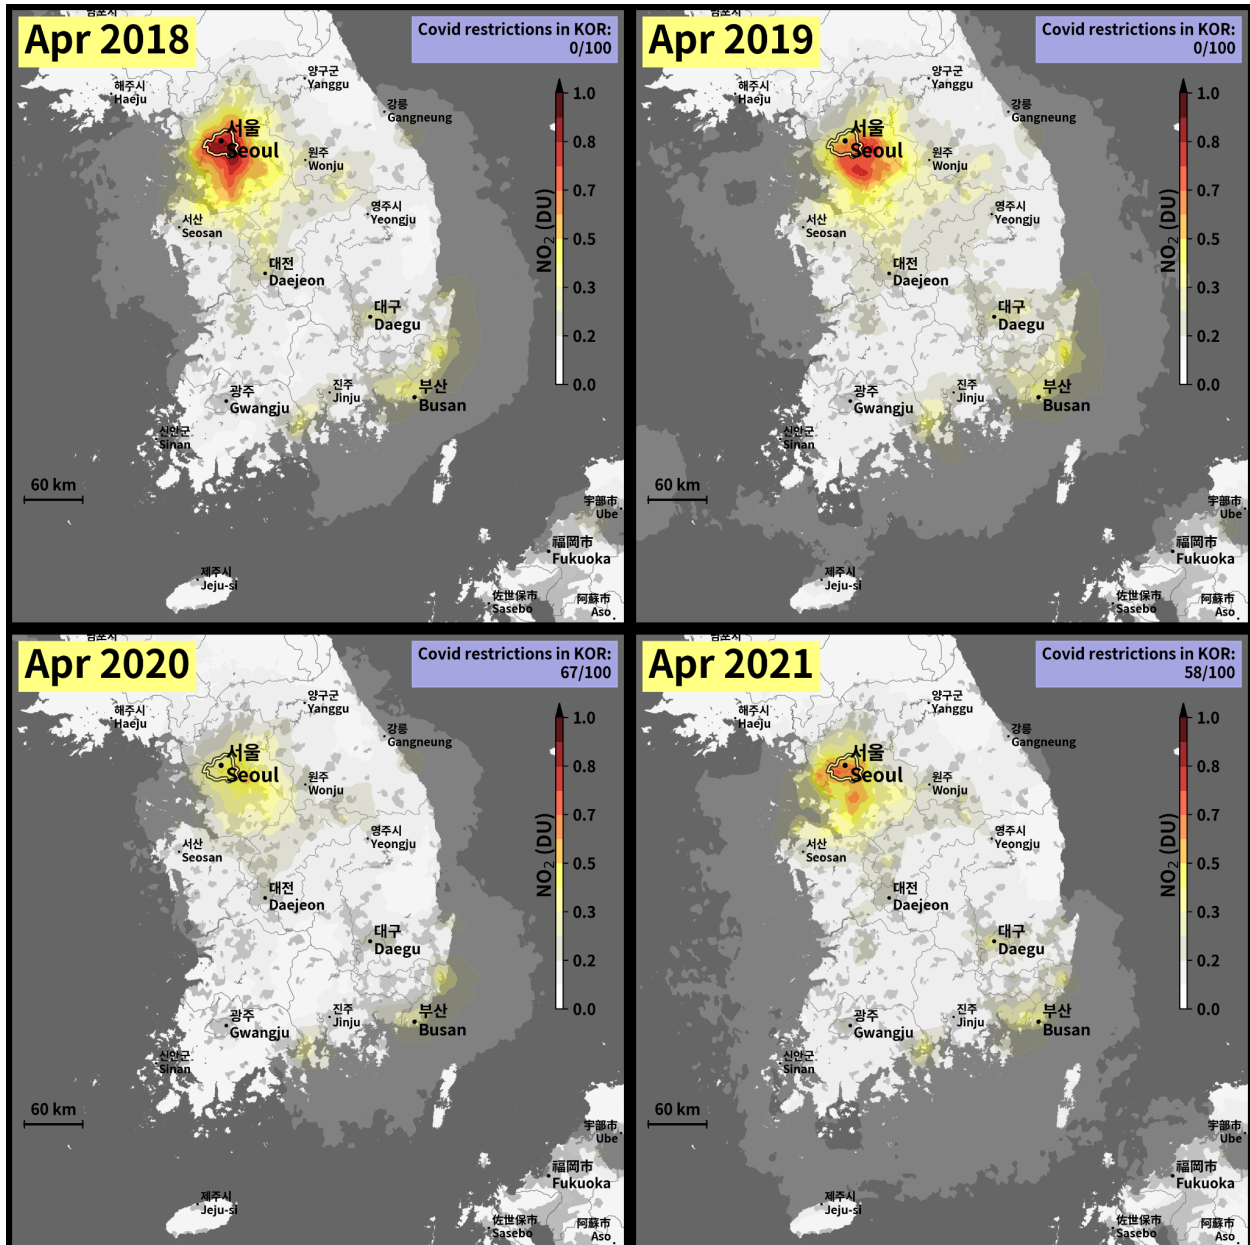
Apr 2018

Covid restrictions in KOR: 0/100

해주시 Haeju
양구군 Yanggu
강릉 Gangneung
서울 Seoul
원주 Wonju
영주시 Yeongju
서산 Seosan
대전 Daejeon
대구 Daegu
광주 Gwangju
진주 Jinju
부산 Busan
신안군 Sinan
60 km
宇部市 Ube
福岡市 Fukuoka
제주시 Jeju-si
佐世保市 Sasebo
阿蘇市 Aso

1.0
0.8
0.7
0.5
0.3
0.2
0.0
$NO_2$ (DU)

Apr 2019

Covid restrictions in KOR: 0/100

해주시 Haeju
양구군 Yanggu
강릉 Gangneung
서울 Seoul
원주 Wonju
영주시 Yeongju
서산 Seosan
대전 Daejeon
대구 Daegu
광주 Gwangju
진주 Jinju
부산 Busan
신안군 Sinan
60 km
宇部市 Ube
福岡市 Fukuoka
제주시 Jeju-si
佐世保市 Sasebo
阿蘇市 Aso

1.0
0.8
0.7
0.5
0.3
0.2
0.0
$NO_2$ (DU)

Apr 2020

Covid restrictions in KOR: 67/100

해주시 Haeju
양구군 Yanggu
강릉 Gangneung
서울 Seoul
원주 Wonju
영주시 Yeongju
서산 Seosan
대전 Daejeon
대구 Daegu
광주 Gwangju
진주 Jinju
부산 Busan
신안군 Sinan
60 km
宇部市 Ube
福岡市 Fukuoka
제주시 Jeju-si
佐世保市 Sasebo
阿蘇市 Aso

1.0
0.8
0.7
0.5
0.3
0.2
0.0
$NO_2$ (DU)

Apr 2021

Covid restrictions in KOR: 58/100

해주시 Haeju
양구군 Yanggu
강릉 Gangneung
서울 Seoul
원주 Wonju
영주시 Yeongju
서산 Seosan
대전 Daejeon
대구 Daegu
광주 Gwangju
진주 Jinju
부산 Busan
신안군 Sinan
60 km
宇部市 Ube
福岡市 Fukuoka
제주시 Jeju-si
佐世保市 Sasebo
阿蘇市 Aso

1.0
0.8
0.7
0.5
0.3
0.2
0.0
$NO_2$ (DU)